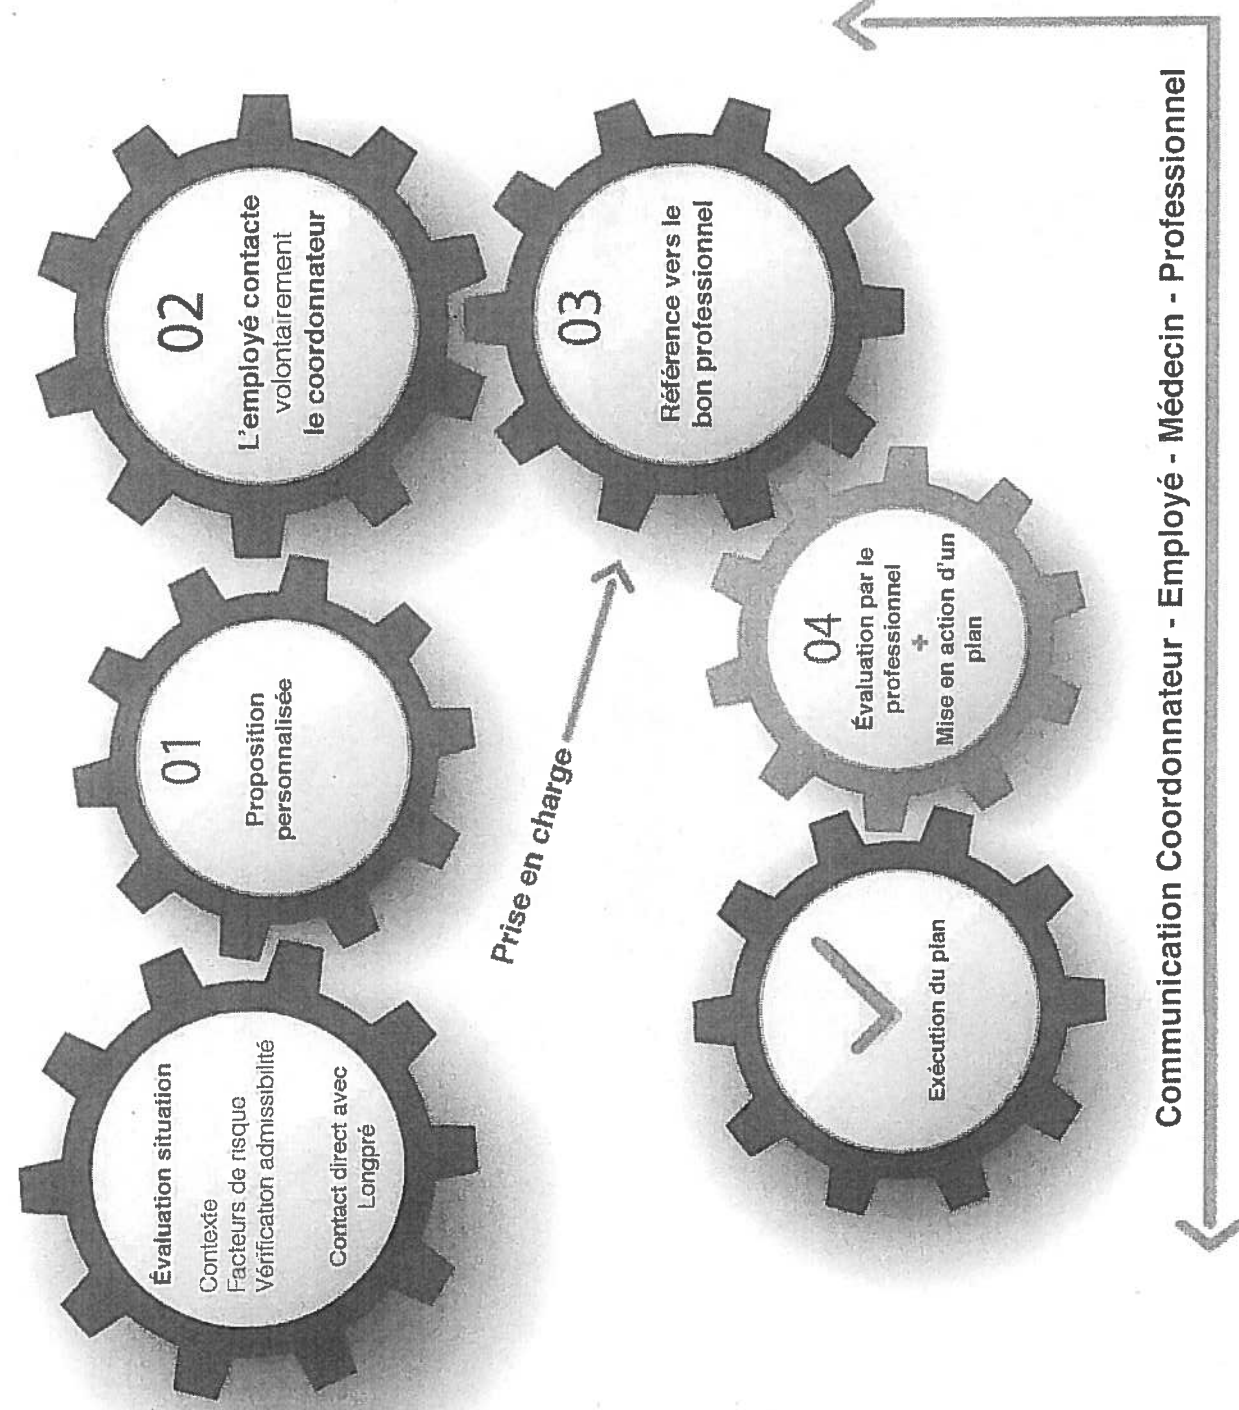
Évaluation situation

Contexte
Facteurs de risque
Vérification admissibilité

Contact direct avec Longpré

01

Proposition personnalisée

02

L'employé contacte volontairement le coordonnateur

Prise en charge

03

Référence vers le bon professionnel

04

Évaluation par le professionnel
+
Mise en action d'un plan

Exécution du plan

Communication Coordonnateur - Employé - Médecin - Professionnel